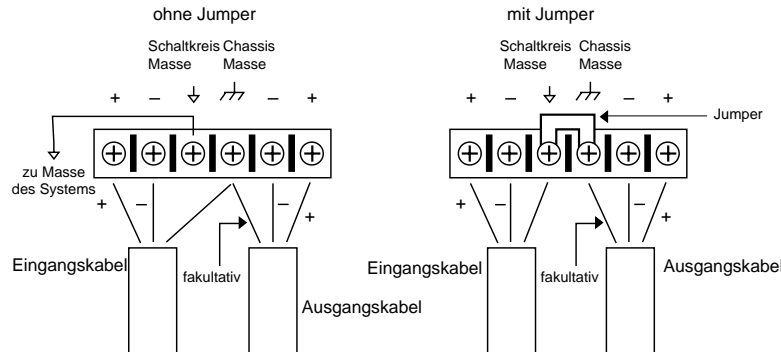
ohne Jumper

Schaltkreis Masse

Chassis Masse

+ – – +

zu Masse des Systems

+ –

– +

Eingangskabel

fakultativ

Ausgangskabel

mit Jumper

Schaltkreis Masse

Chassis Masse

+ – – +

Jumper

+ –

– +

Eingangskabel

fakultativ

Ausgangskabel